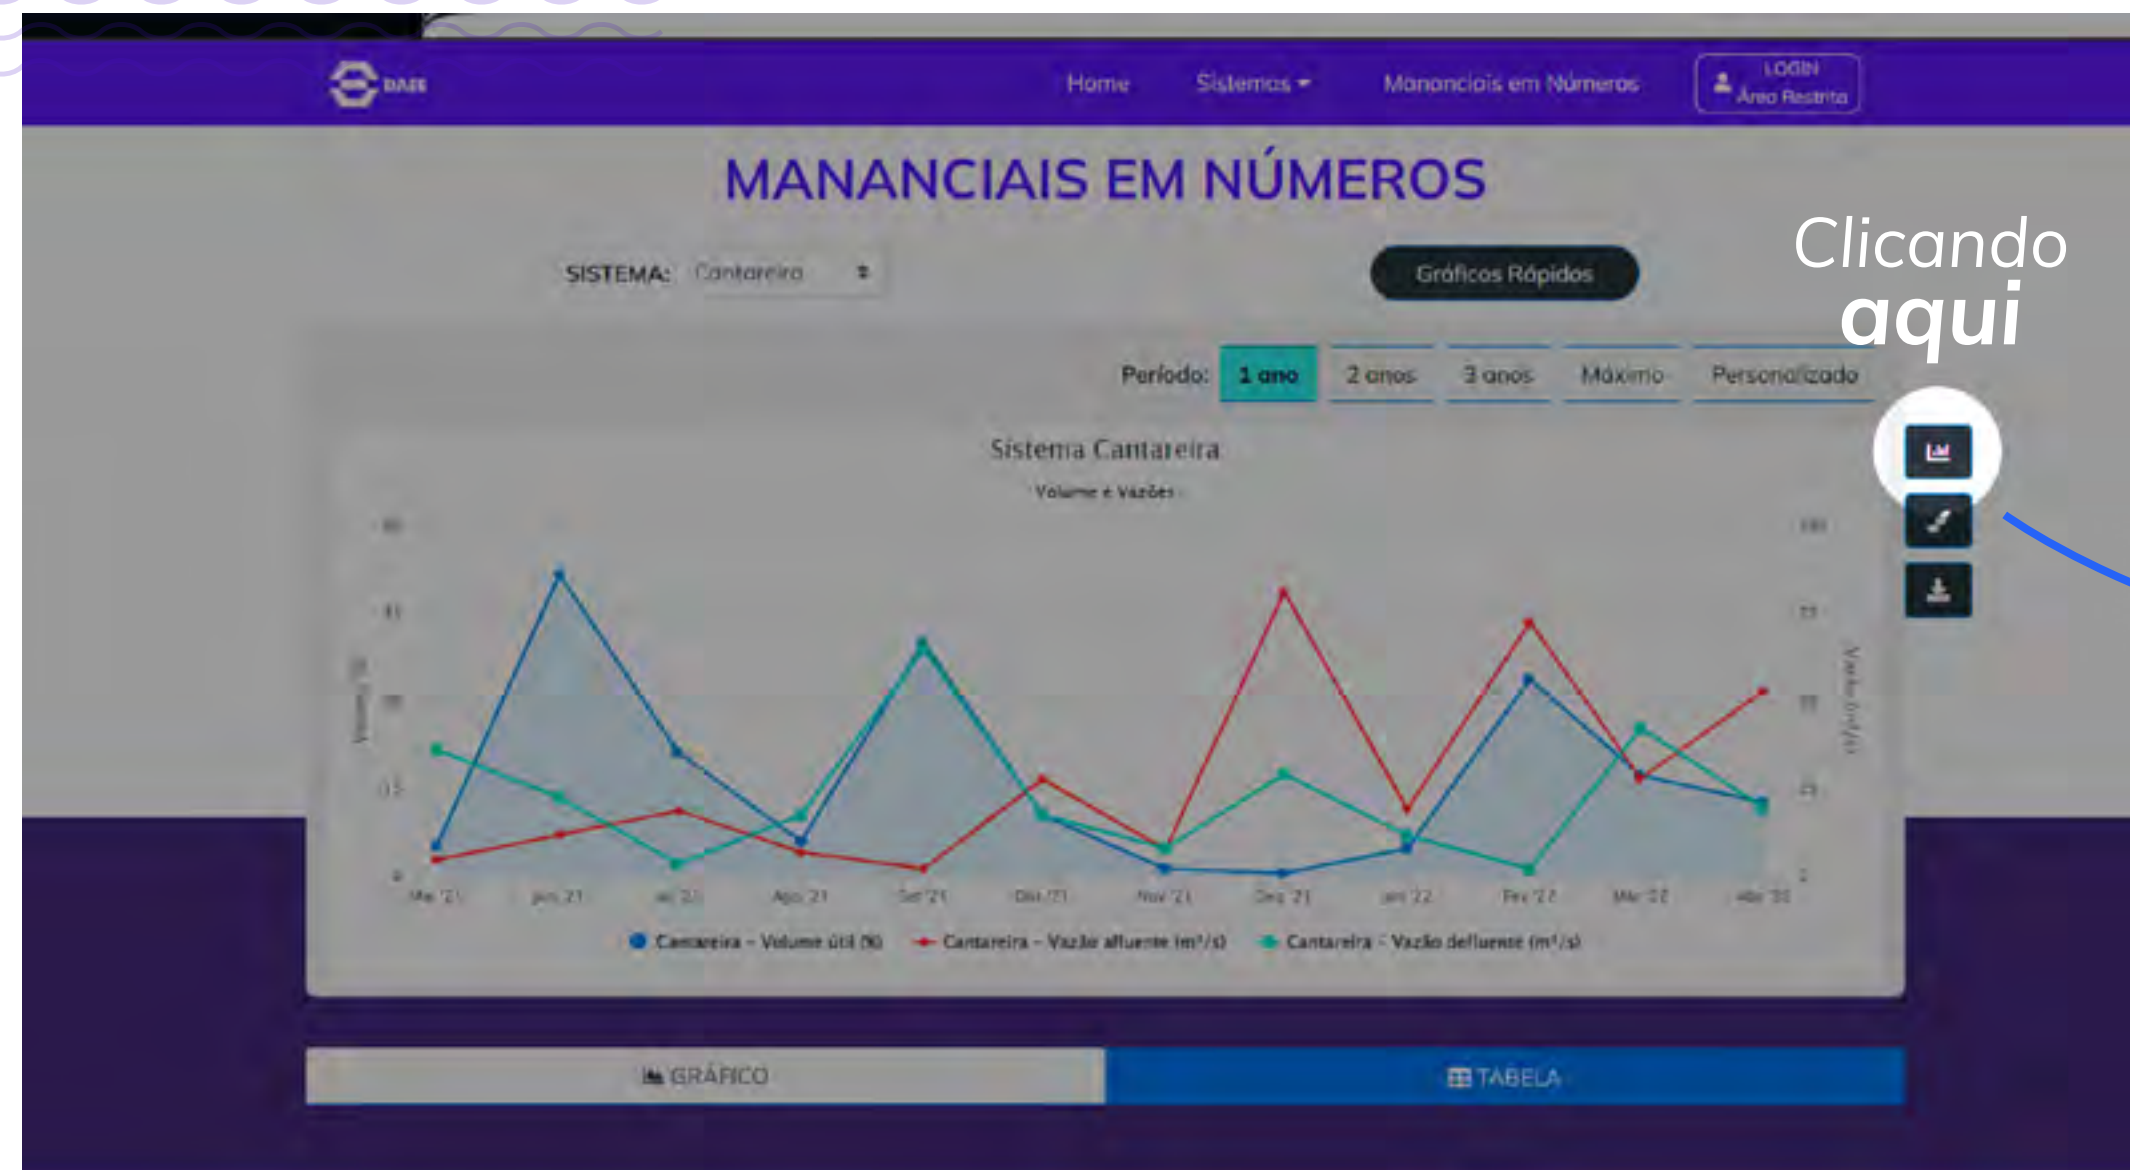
DAEE

Home Sistemas ▾ Mananciais em Números LOGIN Área Restrita

MANANCIAIS EM NÚMEROS

SISTEMA: Cantareira

Gráficos Rápidos

Clicando aqui

Período: 1 ano 2 anos 3 anos Máximo Personalizado

Sistema Cantareira

Volume e Vazões

Mai '21 Jun '21 Jul '21 Ago '21 Set '21 Out '21 Nov '21 Dez '21 Jan '22 Fev '22 Mar '22 Abr '22

Cantareira - Volume útil (%) Cantareira - Vazão afluente (m³/s) Cantareira - Vazão defluente (m³/s)

GRÁFICO

TABELA